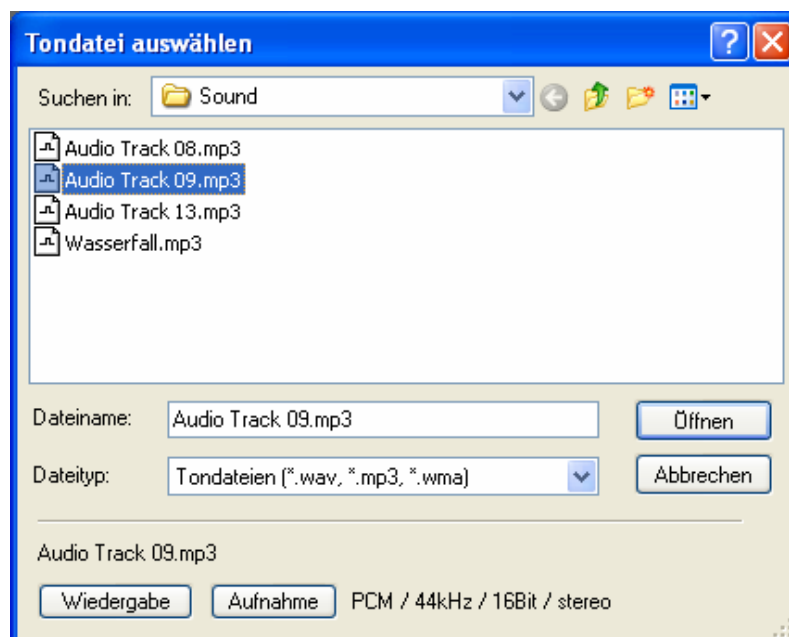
Tondatei auswählen

Suchen in: Sound

Audio Track 08.mp3
Audio Track 09.mp3
Audio Track 13.mp3
Wasserfall.mp3

Dateiname: Audio Track 09.mp3
Öffnen

Dateityp: Tondateien (*.wav, *.mp3, *.wma)
Abbrechen

Audio Track 09.mp3

Wiedergabe Aufnahme PCM / 44kHz / 16Bit / stereo